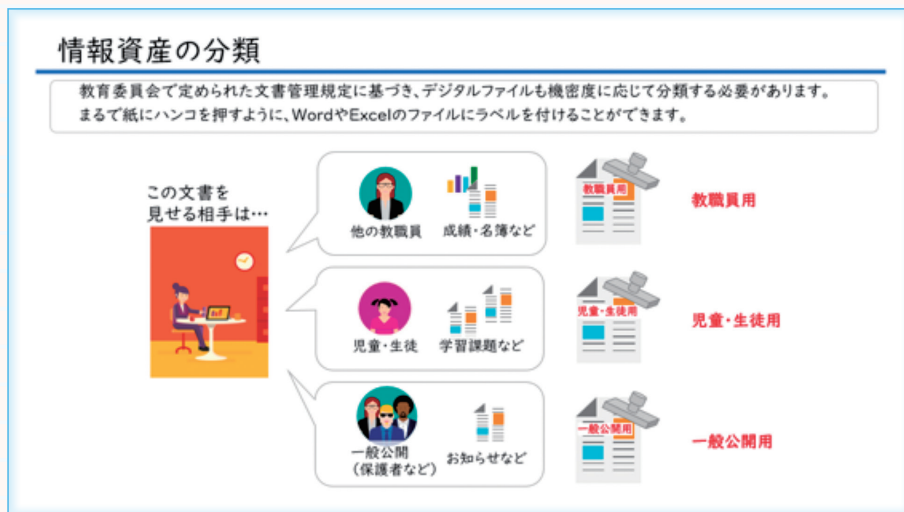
情報資産の分類

教育委員会で定められた文書管理規定に基づき、デジタルファイルも機密度に応じて分類する必要があります。
まるで紙にハンコを押すように、WordやExcelのファイルにラベルを付けることができます。

この文書を
見せる相手は…

他の教職員

成績・名簿など

教職員用

教職員用

児童・生徒

学習課題など

児童・生徒用

児童・生徒用

一般公開
(保護者など)

お知らせなど

一般公開用

一般公開用